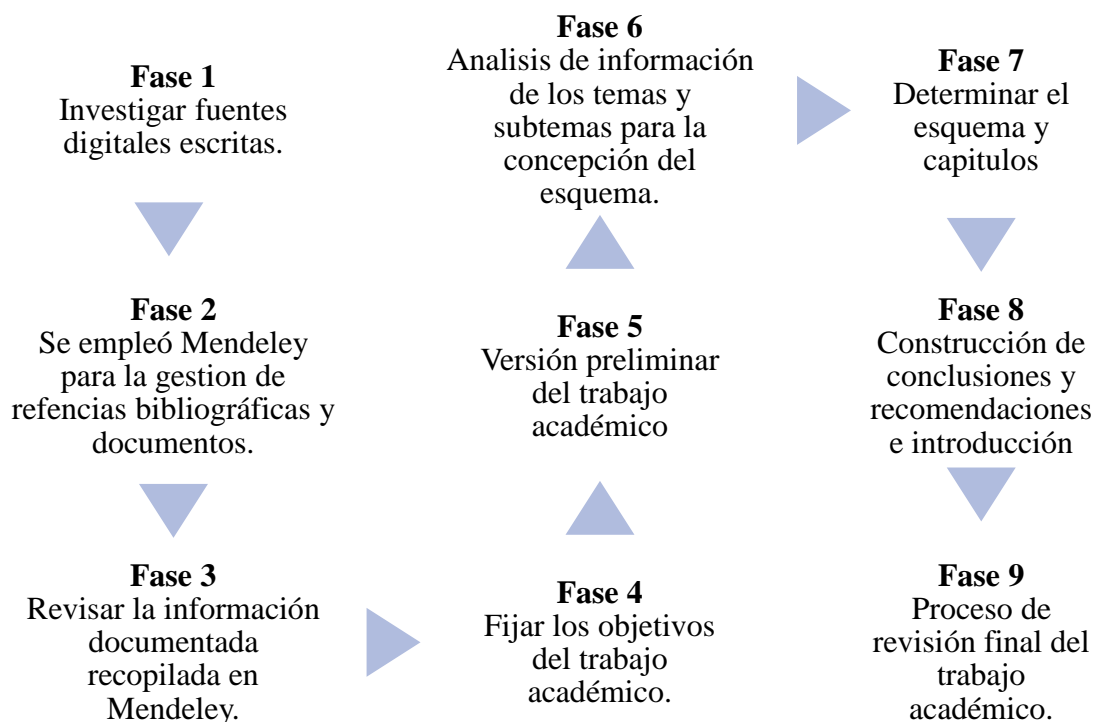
**Fase 1**
Investigar fuentes digitales escritas.

**Fase 2**
Se empleó Mendeley para la gestion de refencias bibliográficas y documentos.

**Fase 3**
Revisar la información documentada recopilada en Mendeley.

**Fase 4**
Fijar los objetivos del trabajo académico.

**Fase 5**
Versión preliminar del trabajo académico

**Fase 6**
Analisis de información de los temas y subtemas para la concepción del esquema.

**Fase 7**
Determinar el esquema y capitulos

**Fase 8**
Construcción de conclusiones y recomendaciones e introducción

**Fase 9**
Proceso de revisión final del trabajo académico.